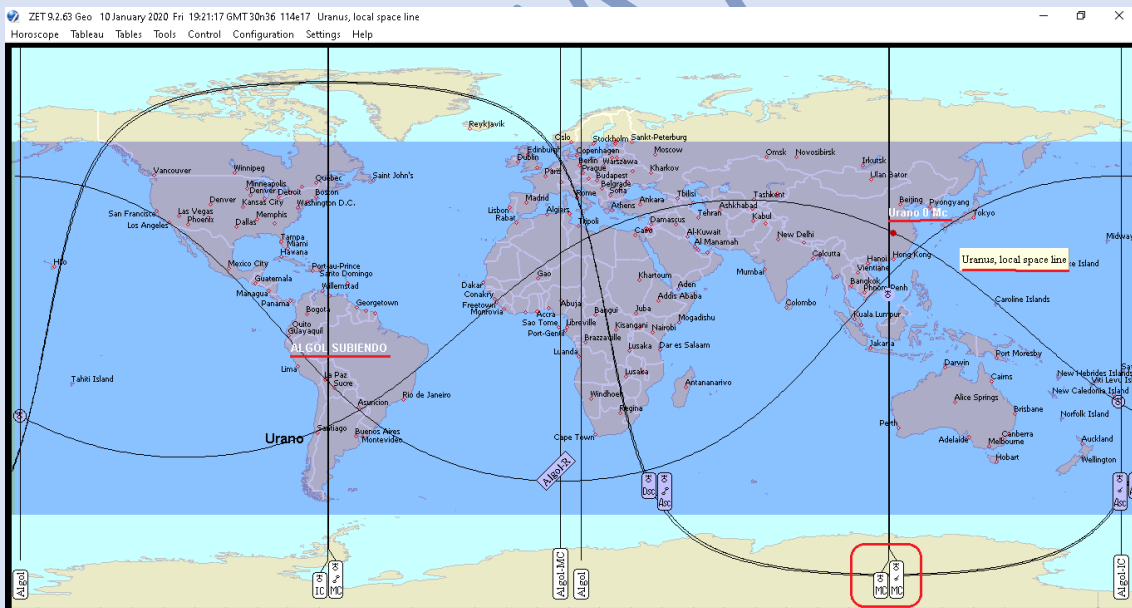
ZET 9.2.63 Geo 10 January 2020 Fri 19:21:17 GMT 30n36 114e17 Uranus, local space line

Horoscope Tableau Tables Tools Control Configuration Settings Help

Reykjavik
Oslo
Stockholm Sankt-Peterburg
Edinburgh
Copenhagen
Moscow
Dublin
Berlin Warszawa
Omsk
Novosibirsk
Paris
Prague
Kharkov
Irkutsk
Budapest
Ulan Bator
Vancouver
Winnipeg
Quebec
Saint John's
Minneapolis
Belgrade
Tashkent
Denver Detroit
Boston
Rome
Sofia
Ankara
Tbilisi
Beijing
Pyongyang
Madrid
Istanbul
Kansas City
Washington D.C.
Ashkhabad
Urano 0 Mc
Las Vegas
Memphis
Athens
San Francisco
Lisbon
Algiers
Tehran
Tokyo
Phoenix
Dallas
Damascus
Kabul
Rabat
Tripoli
Los Angeles
Cairo
Al-Kuwait
Midway
New Delhi
Tampa
Miami
Al Manamah
Havana
Uranus, local space line
Hilo
Hong Kong
Mexico City
Calcutta
Hanoi
Port-au-Prince
Mumbai
Vientiane
Santo Domingo
Khartoum
Guatemala
Aden
Bangkok
Willemstad
Dakar
Caroline Islands
Managua
Addis Ababa
Colombo
Gao
Phnom Penh
Georgetown
Conakry
Abuja
Juba
Freetown
Panama
Monrovia
Accra
Bangui
Mogadishu
Bogotá
Kuala Lumpur
Quito
Sao Tome
Libreville
Kisangani
Nairobi
Guayaquil
Port-Gentil
Brazzaville
Jakarta
Port Moresby
Dar es Salaam
ALGOL SUBIENDO
Luanda
Lusaka
Darwin
Lima
New Hebrides Island
Tahiti Island
Cairns
La Paz
Lusaka
Antananarivo
Sucre
Alice Springs
New Caledonia Island
Windhoek
Brisbane
Asuncion
Rio de Janeiro
Regina
Norfolk Island
Perth
Santiago
Urano
Buenos Aires
Cape Town
Adelaide
Canberra
Montevideo
Melbourne
Auckland
Hobart
Wellington
Algol-R
Dsc
Asc
Asc
Algol
IC
MC
Algol-MC
Algol
MC
MC
Algol-IC